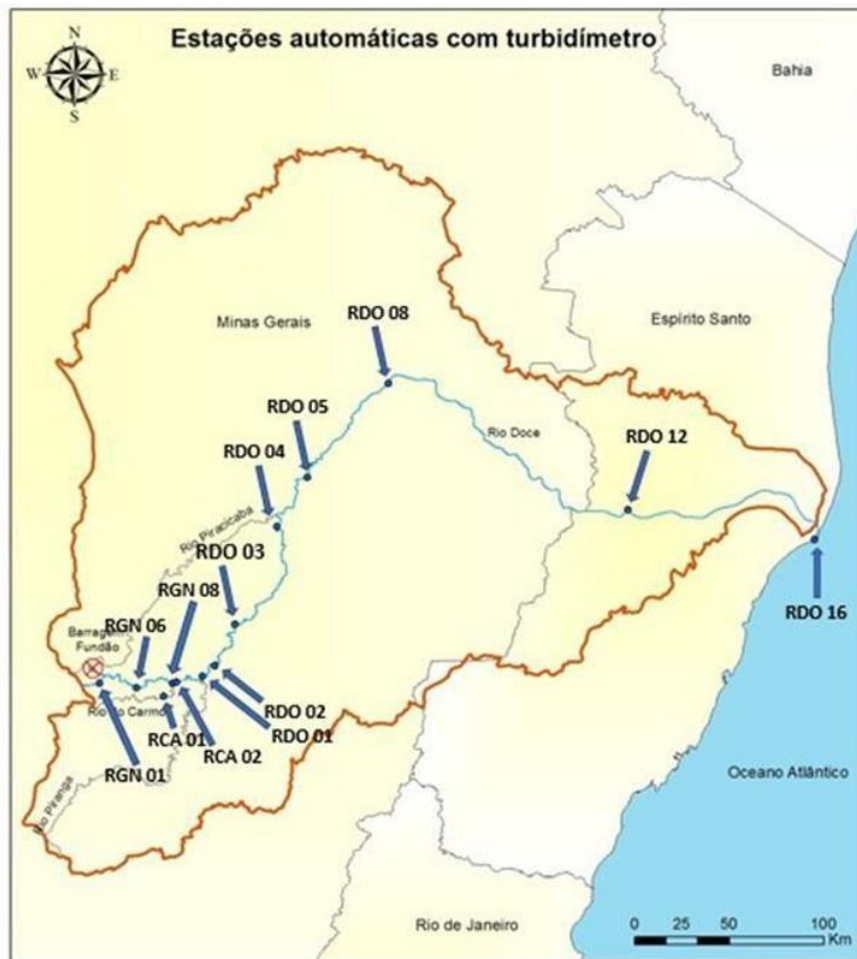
Estações automáticas com turbidímetro

N
W E
S

Bahia

Minas Gerais

RDO 08

Espírito Santo

RDO 05

Rio Doce

RDO 12

RDO 04

Rio Piracicaba

RDO 03

RGN 08

RDO 16

RGN 06

Barragem Fundão

RDO 02

Rio do Carmo

RDO 01

RCA 01

RCA 02

RGN 01

Rio Piranga

Oceano Atlântico

Rio de Janeiro

0 25 50 100 Km